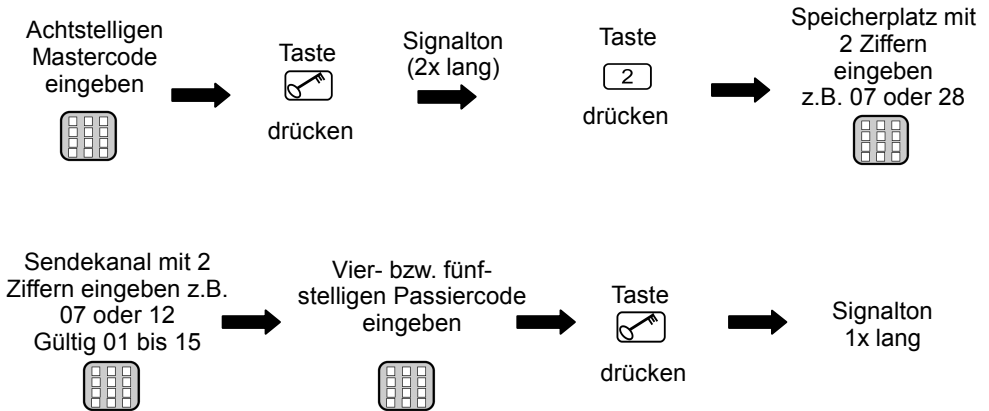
Achtstelligen Mastercode eingeben

Taste drücken

Signalton (2x lang)

Taste 2 drücken

Speicherplatz mit 2 Ziffern eingeben z.B. 07 oder 28

Sendekanal mit 2 Ziffern eingeben z.B. 07 oder 12 Gültig 01 bis 15

Vier- bzw. fünfstelligen Passiercode eingeben

Taste drücken

Signalton 1x lang